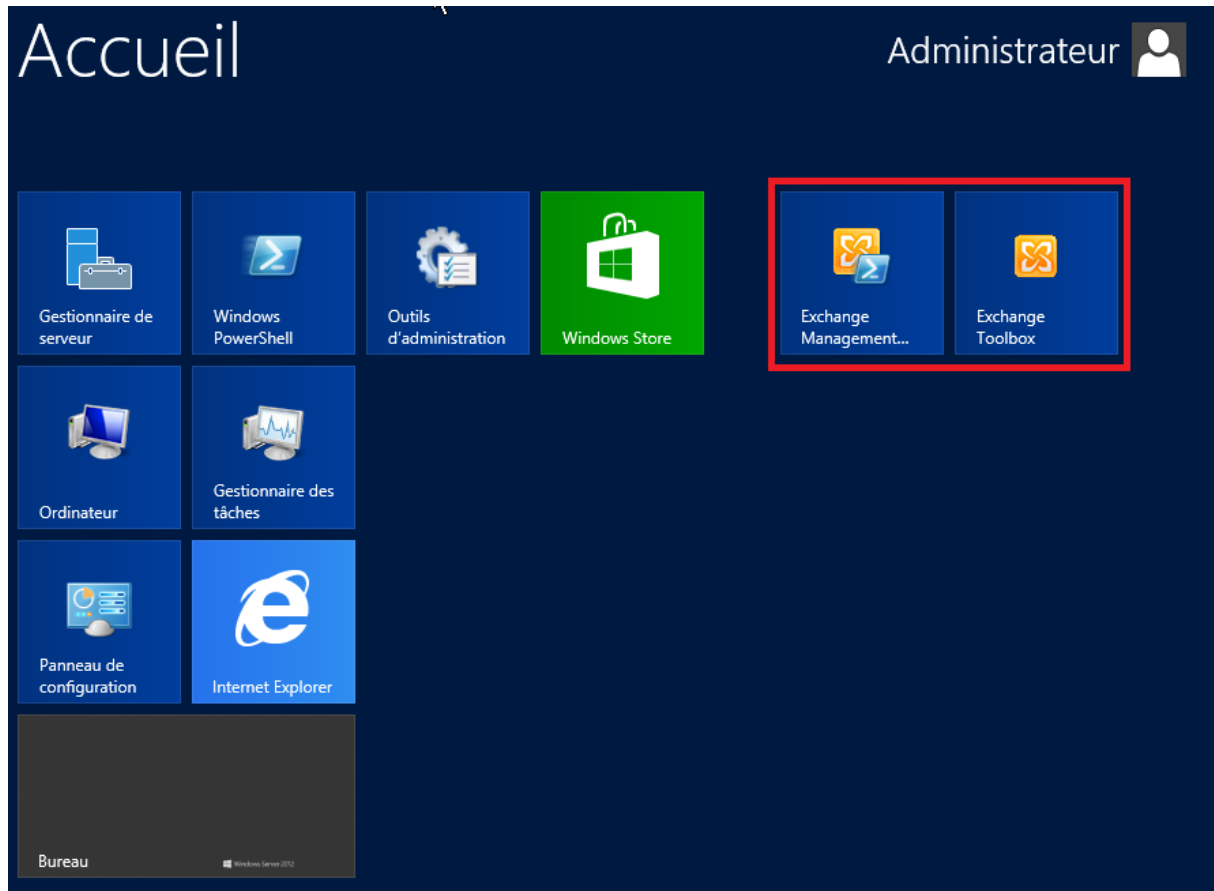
Accueil

Administrateur

Gestionnaire de serveur

Windows PowerShell

Outils d'administration

Windows Store

Exchange Management...

Exchange Toolbox

Ordinateur

Gestionnaire des tâches

Panneau de configuration

Internet Explorer

Bureau

Windows Server 2012